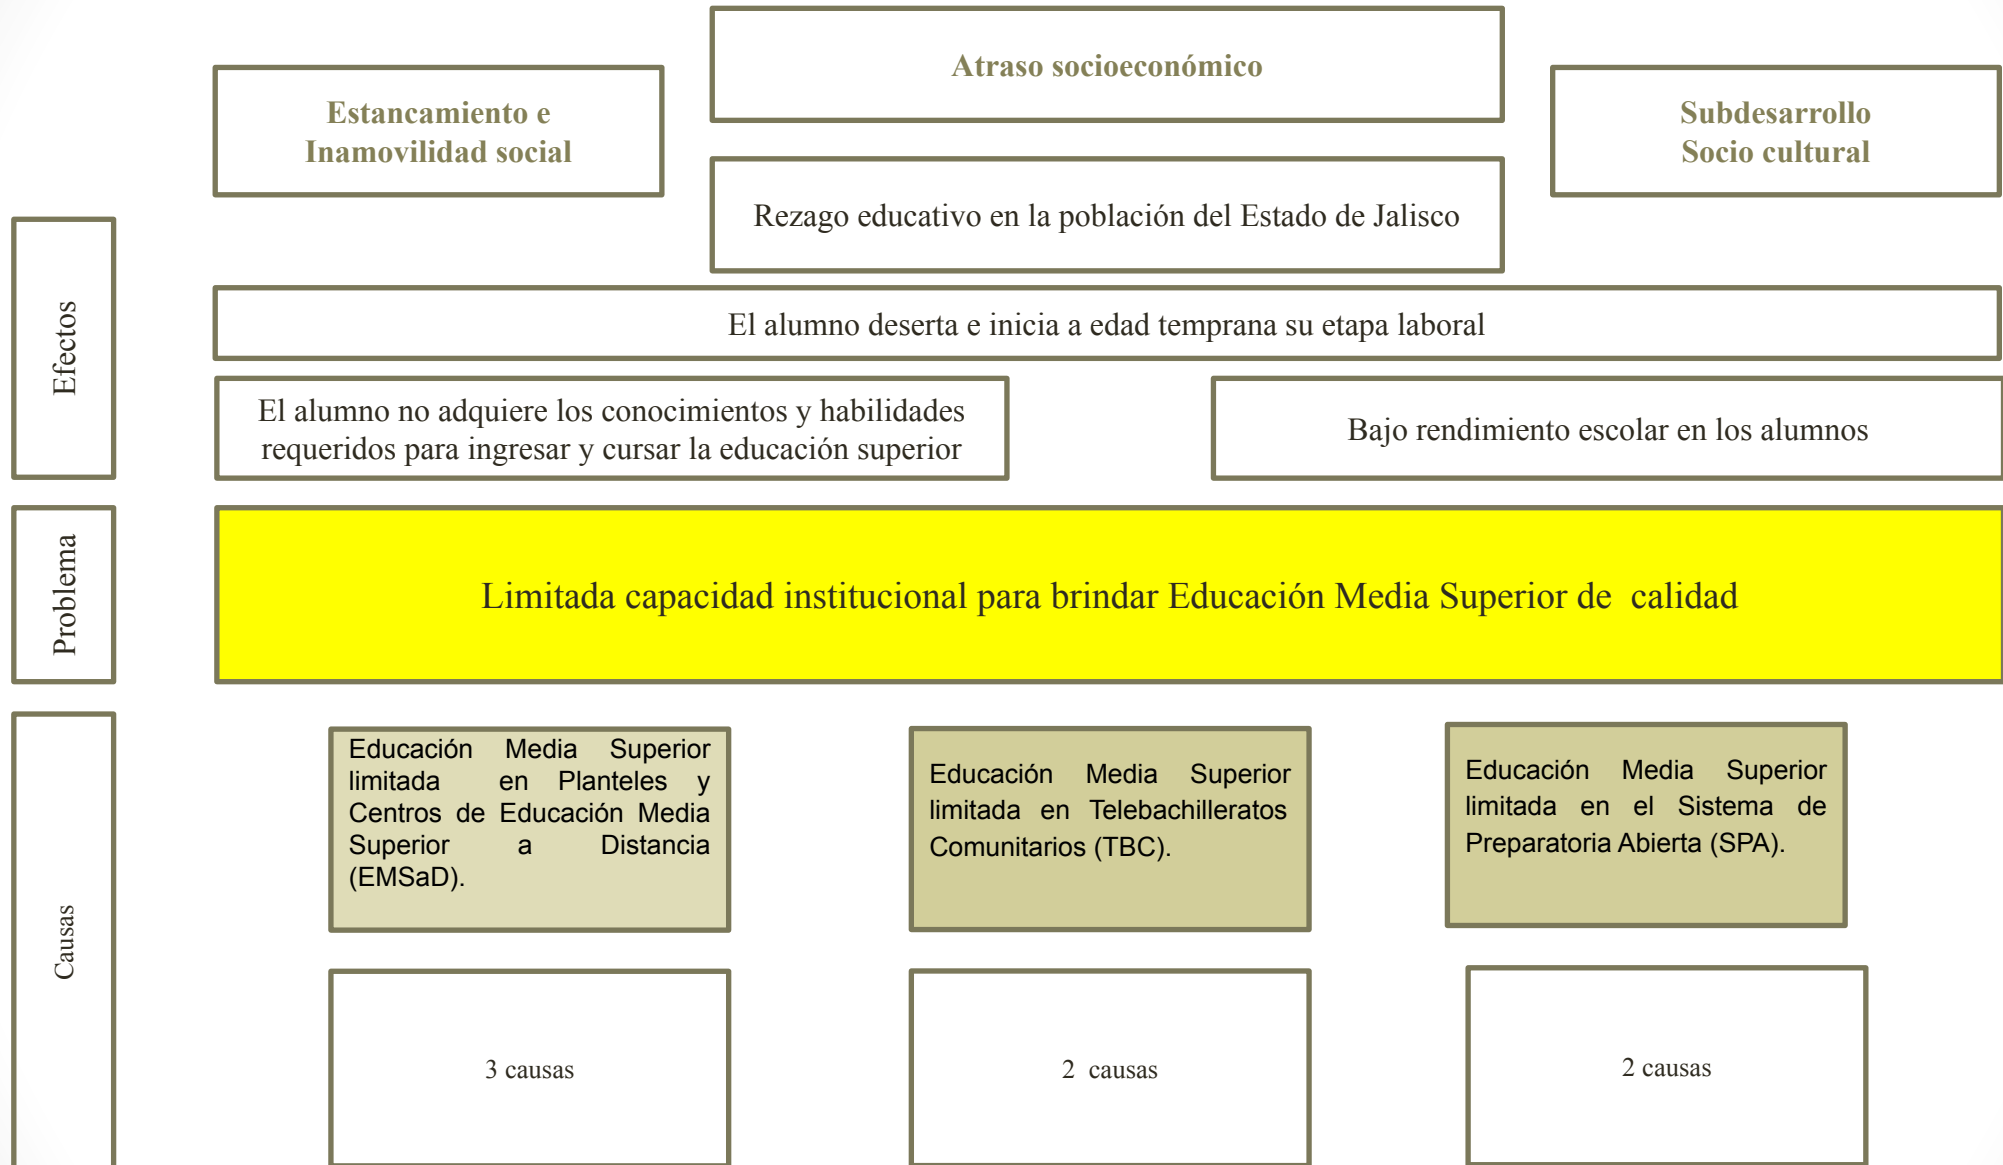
Atraso socioeconómico

Estancamiento e Inamovilidad social

Subdesarrollo Socio cultural

Rezago educativo en la población del Estado de Jalisco

Efectos

El alumno deserta e inicia a edad temprana su etapa laboral

El alumno no adquiere los conocimientos y habilidades requeridos para ingresar y cursar la educación superior

Bajo rendimiento escolar en los alumnos

Problema

Limitada capacidad institucional para brindar Educación Media Superior de calidad

Causas

Educación Media Superior limitada en Planteles y Centros de Educación Media Superior a Distancia (EMSaD).

Educación Media Superior limitada en Telebachilleratos Comunitarios (TBC).

Educación Media Superior limitada en el Sistema de Preparatoria Abierta (SPA).

3 causas

2 causas

2 causas